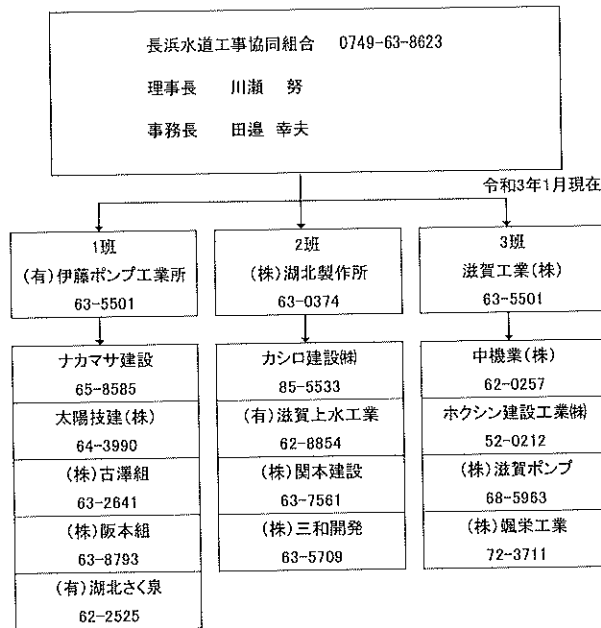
長浜水道工事協同組合　0749-63-8623

理事長　川瀬　努

事務長　田邉　幸夫

令和3年1月現在

1班
(有)伊藤ポンプ工業所
63-5501

ナカマサ建設
65-8585

太陽技建(株)
64-3990

(株)古澤組
63-2641

(株)阪本組
63-8793

(有)湖北さく泉
62-2525

2班
(株)湖北製作所
63-0374

カシロ建設㈱
85-5533

(有)滋賀上水工業
62-8854

(株)関本建設
63-7561

(株)三和開発
63-5709

3班
滋賀工業(株)
63-5501

中機業(株)
62-0257

ホクシン建設工業㈱
52-0212

(株)滋賀ポンプ
68-5963

(株)�djs栄工業
72-3711